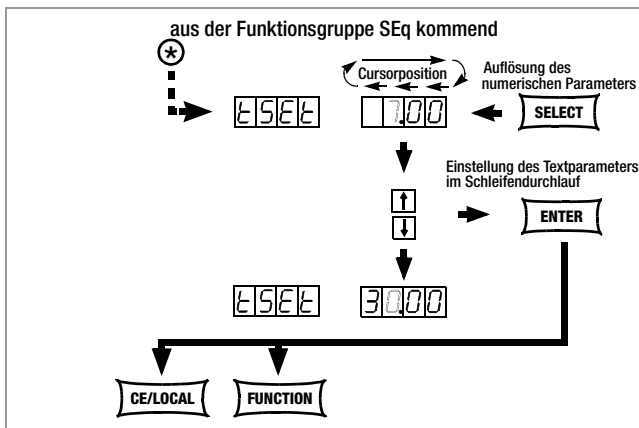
aus der Funktionsgruppe SEq kommend

*

tSEt

Cursorposition

1.00

Auflösung des numerischen Parameters

SELECT

Einstellung des Textparameters im Schleifendurchlauf

↑

↓

ENTER

tSEt

30.00

CE/LOCAL

FUNCTION